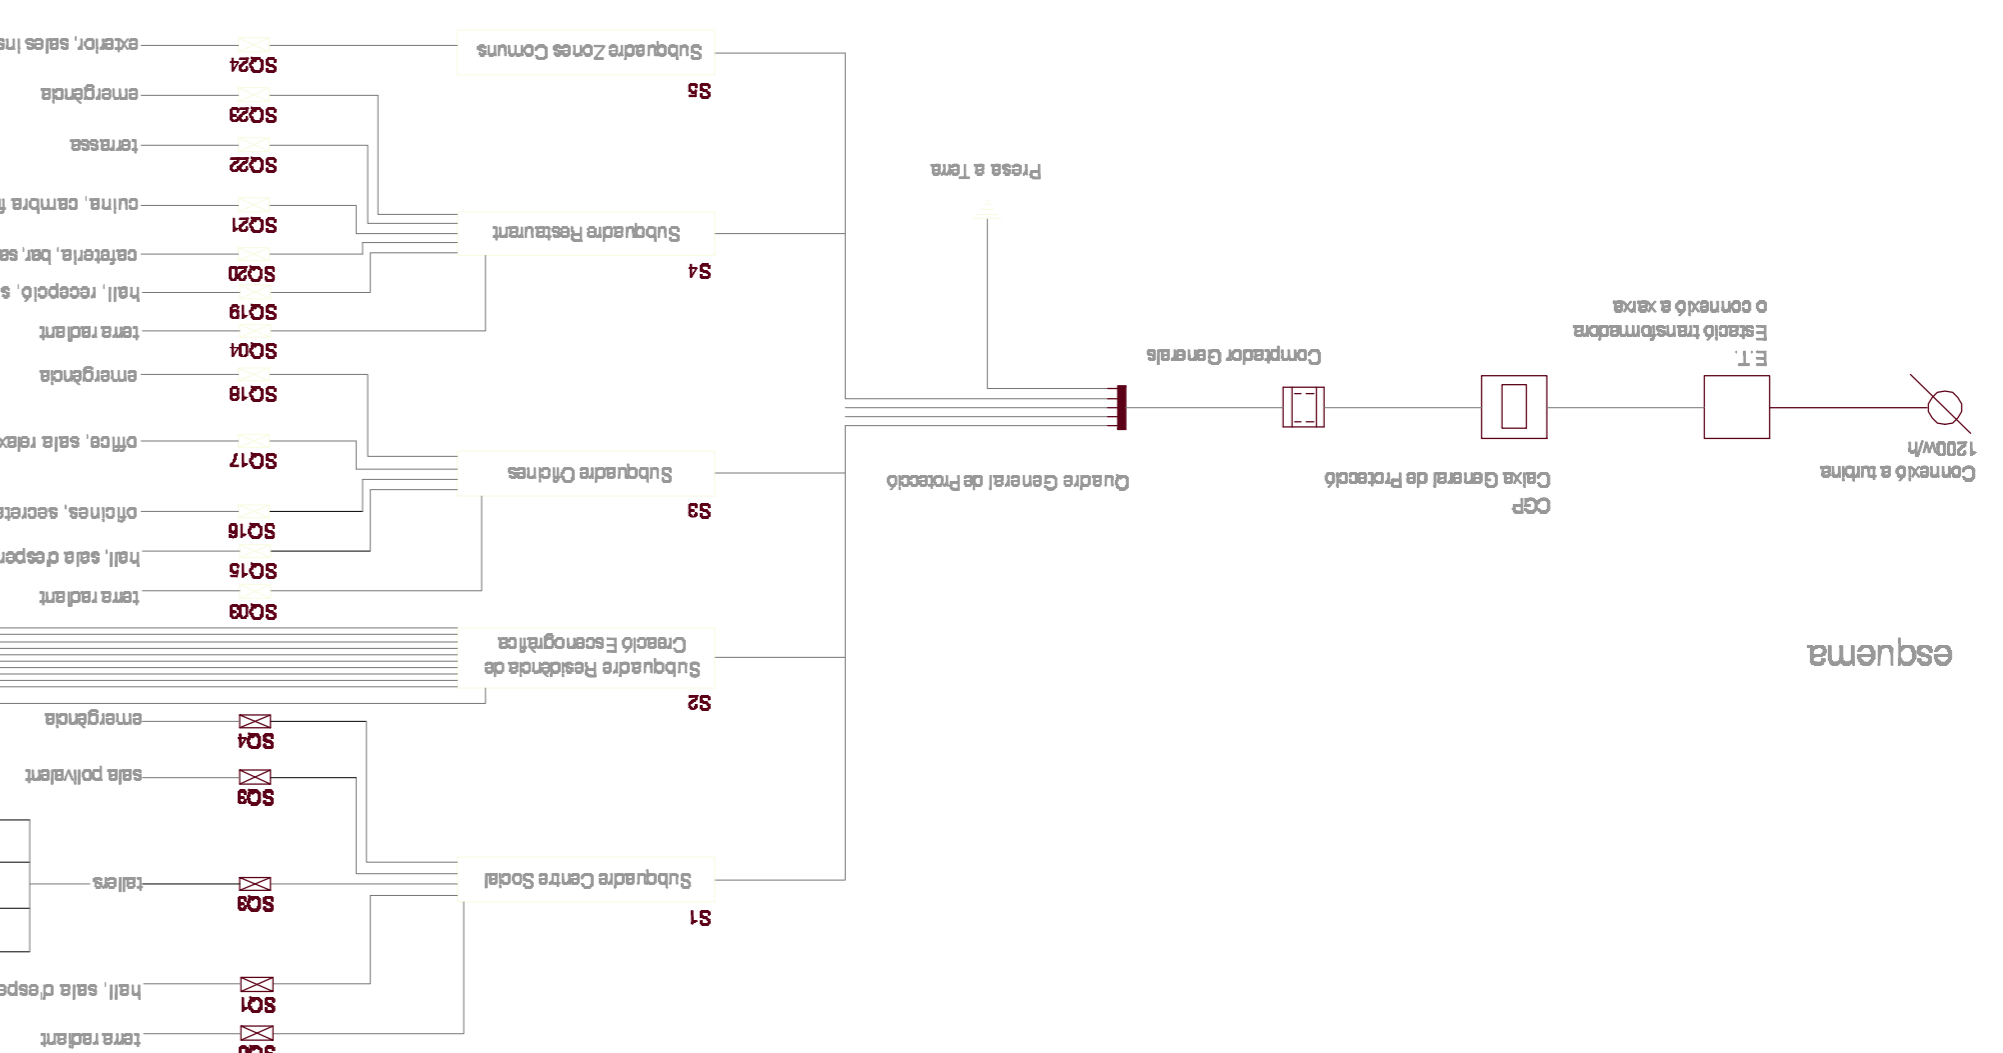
esquema

Connexió a turbina
1200W/h

E.T.
Estació transformadora
o connexió a xarxa

CGP
Caixa General de Protecció

Comptador General

Presa a Terra

Quadre General de Protecció

S5
Subquadre Zones Comuns

S4
Subquadre Restaurant

S3
Subquadre Oficines

S2
Subquadre Residència de Creació Escenogràfica

S1
Subquadre Centre Social

SQ24 exterior, sales ins
SQ23 emergència
SQ22 terrasse
SQ21 cuina, cambra f
SQ20 cafeteria, bar, sa
SQ19 hall, recepció, s
SQ04 terra radiant
SQ18 emergència
SQ17 office, sala relax
SQ16 oficines, secreta
SQ15 hall, sala d'esper
SQ03 terra radiant
SQ4 emergència
SQ3 sala polivalent
SQ3 tallers
SQ1 hall, sala d'esp
SQ terra radiant